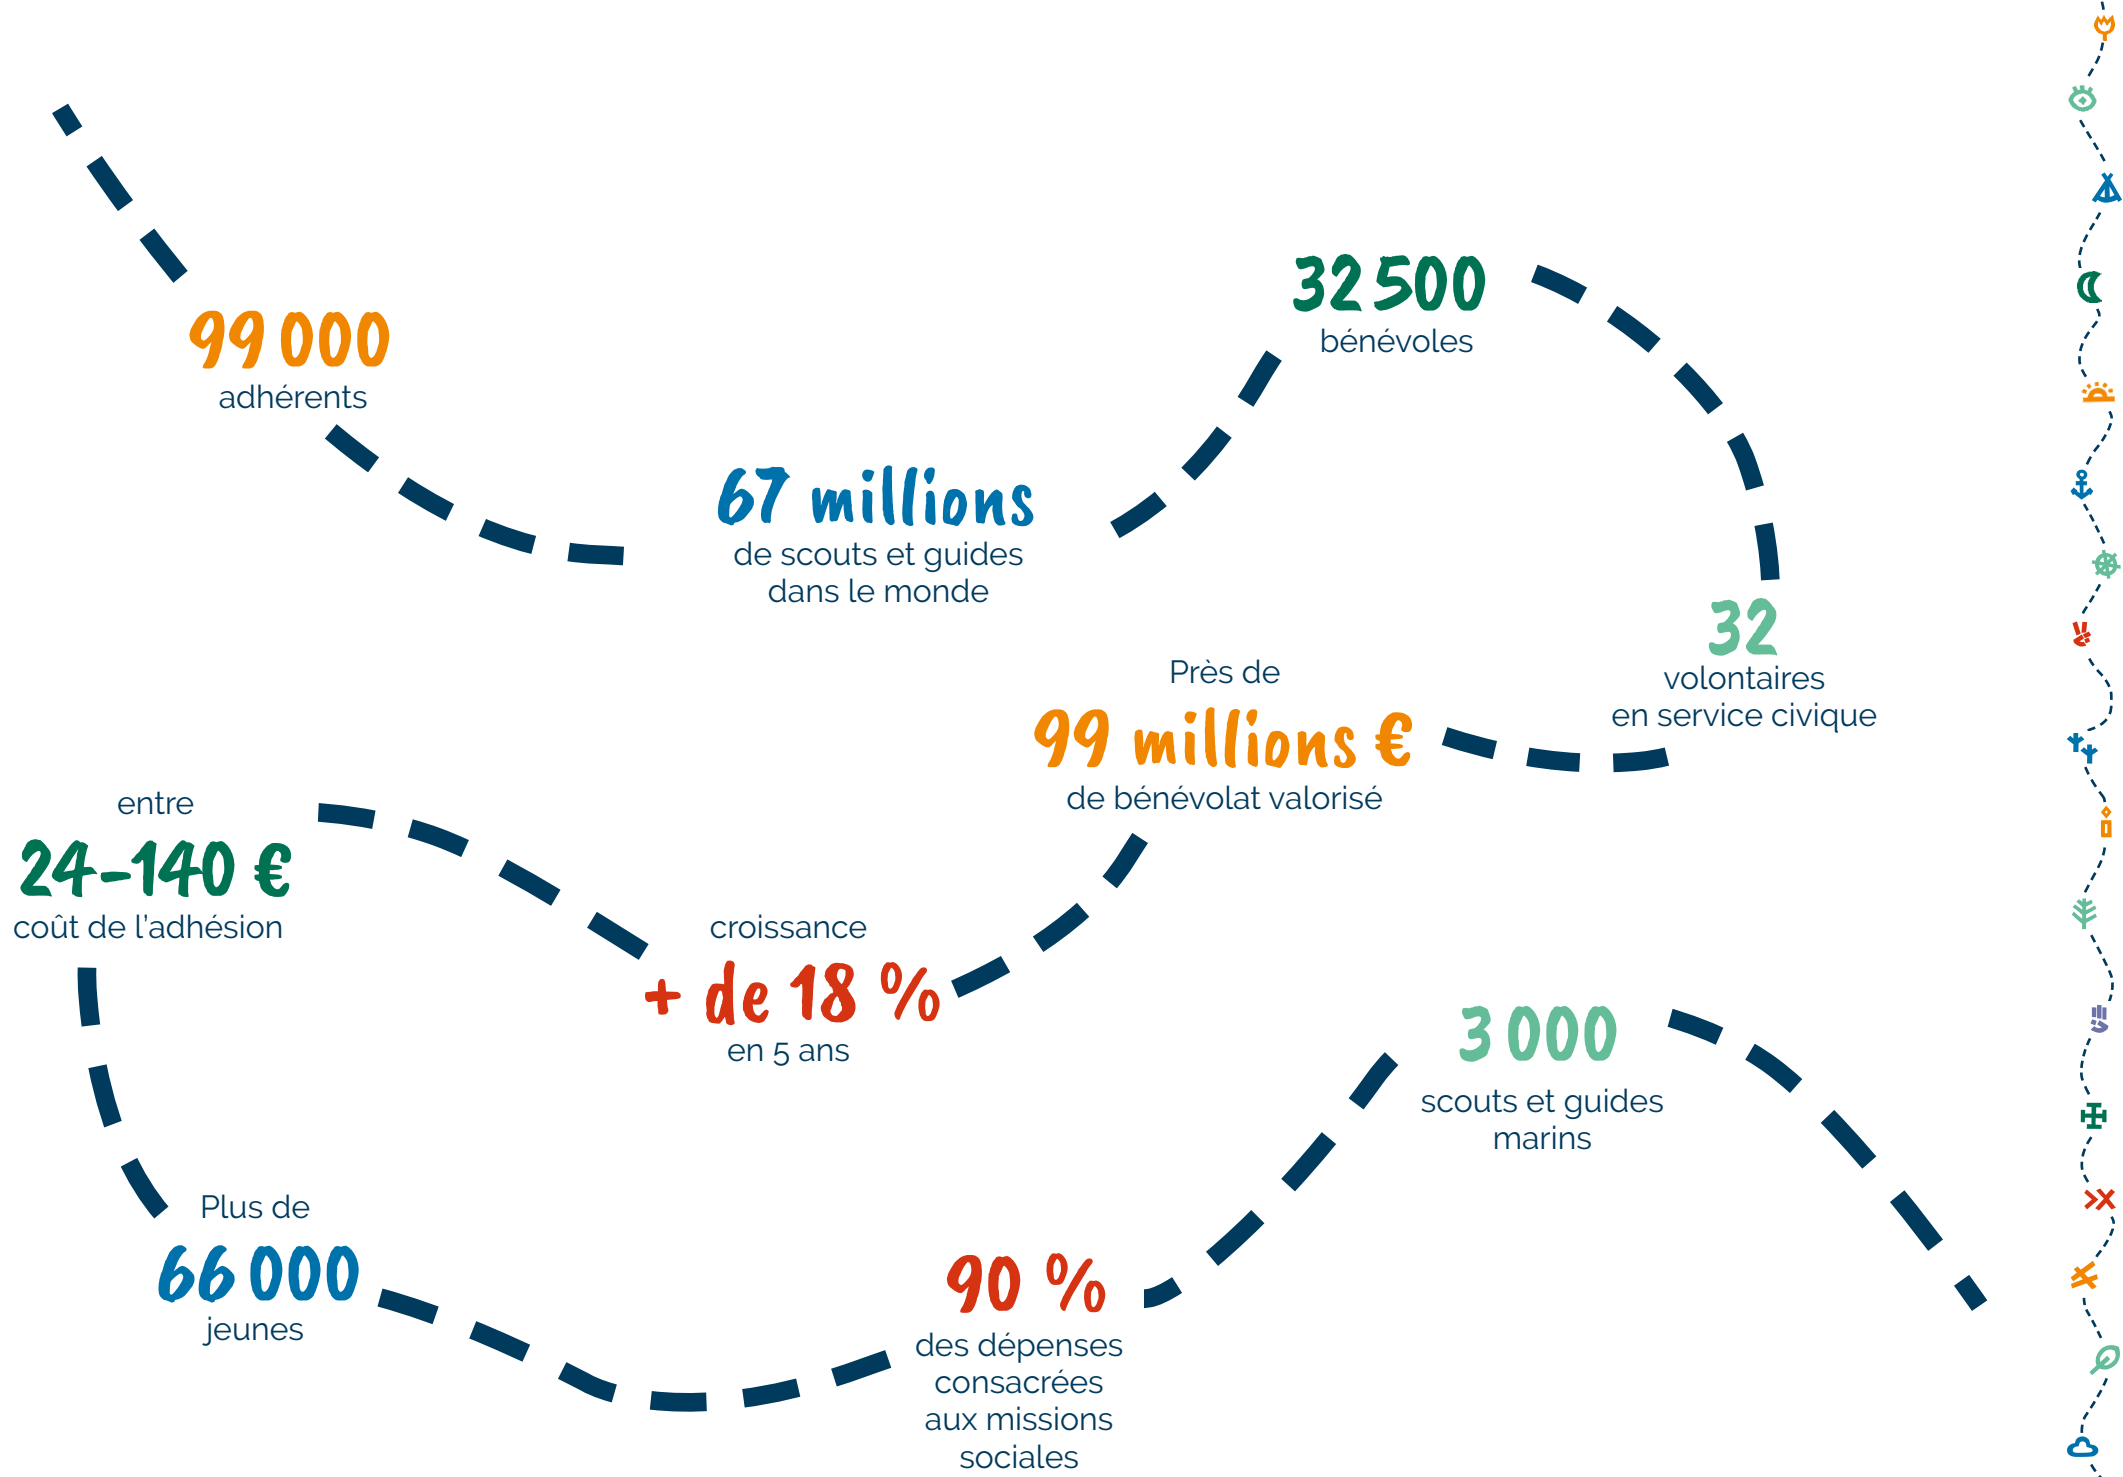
99 000
adhérents

67 millions
de scouts et guides dans le monde

32 500
bénévoles

32
volontaires en service civique

Près de
99 millions €
de bénévolat valorisé

entre
24-140 €
coût de l'adhésion

croissance
+ de 18 %
en 5 ans

3 000
scouts et guides marins

Plus de
66 000
jeunes

90 %
des dépenses consacrées aux missions sociales